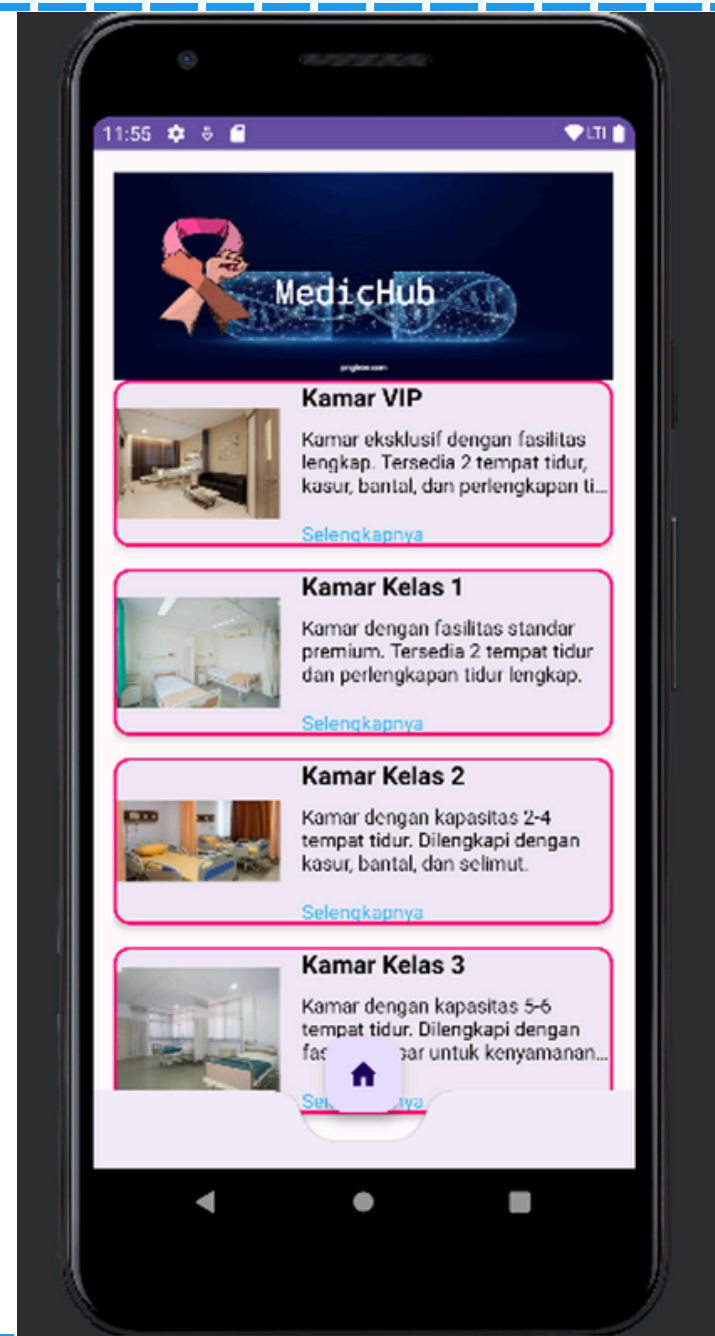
11:55

LTE

MedicHub

pngtree.com

Kamar VIP

Kamar eksklusif dengan fasilitas lengkap. Tersedia 2 tempat tidur, kasur, bantal, dan perlengkapan ti...

Selengkapnya

Kamar Kelas 1

Kamar dengan fasilitas standar premium. Tersedia 2 tempat tidur dan perlengkapan tidur lengkap.

Selengkapnya

Kamar Kelas 2

Kamar dengan kapasitas 2-4 tempat tidur. Dilengkapi dengan kasur, bantal, dan selimut.

Selengkapnya

Kamar Kelas 3

Kamar dengan kapasitas 5-6 tempat tidur. Dilengkapi dengan fas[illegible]sar untuk kenyamanan...

Sel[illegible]nya